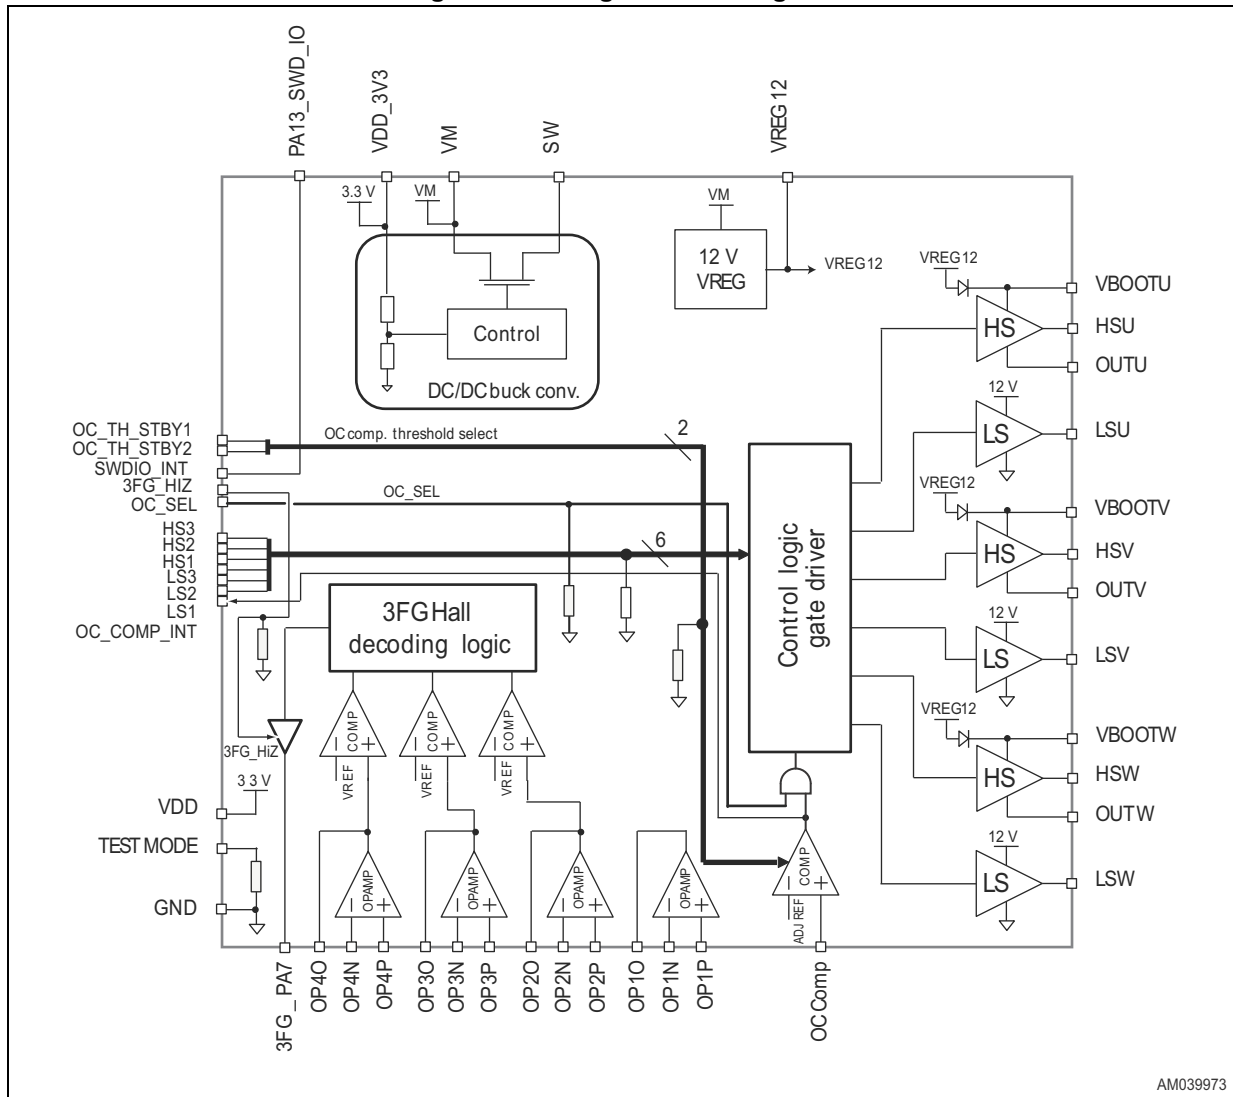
PA13_SWD_IO
VDD_3V3
VM
SW
VREG12
3.3 V
VM
VM
12 V VREG
VREG12
Control
DC/DC buck conv.
VREG12
VBOOTU
HS
HSU
OUTU
12 V
LS
LSU
OC_TH_STBY1
OC_TH_STBY2
SWDIO_INT
3FG_HIZ
OC_SEL
HS3
HS2
HS1
LS3
LS2
LS1
OC_COMP_INT
OC comp. threshold select
2
OC_SEL
6
Control logic gate driver
VREG12
VBOOTV
HS
HSV
OUTV
12 V
LS
LSV
VREG12
VBOOTW
HS
HSW
OUTW
12 V
LS
LSW
3FG Hall decoding logic
COMP
COMP
COMP
VREF
VREF
VREF
3FG_HiZ
VDD
3.3 V
TEST MODE
GND
OPAMP
OPAMP
OPAMP
OPAMP
COMP
ADJ REF
3FG_PA7
OP4O
OP4N
OP4P
OP3O
OP3N
OP3P
OP2O
OP2N
OP2P
OP1O
OP1N
OP1P
OC Comp
AM039973